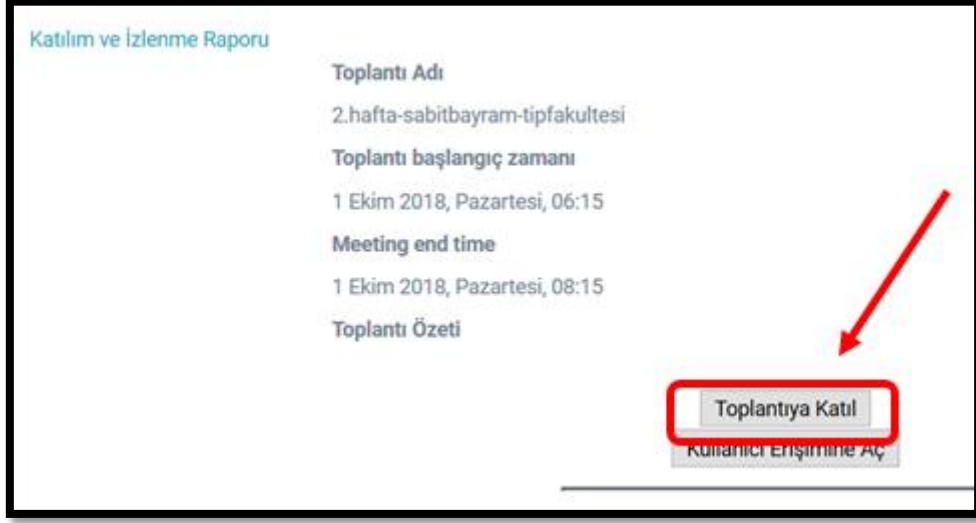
Katılım ve İzlenme Raporu

Toplantı Adı

2.hafta-sabitbayram-tipfakultesi

Toplantı başlangıç zamanı

1 Ekim 2018, Pazartesi, 06:15

Meeting end time

1 Ekim 2018, Pazartesi, 08:15

Toplantı Özeti

Toplantıya Katıl

Kullanıcı Erişimine Aç